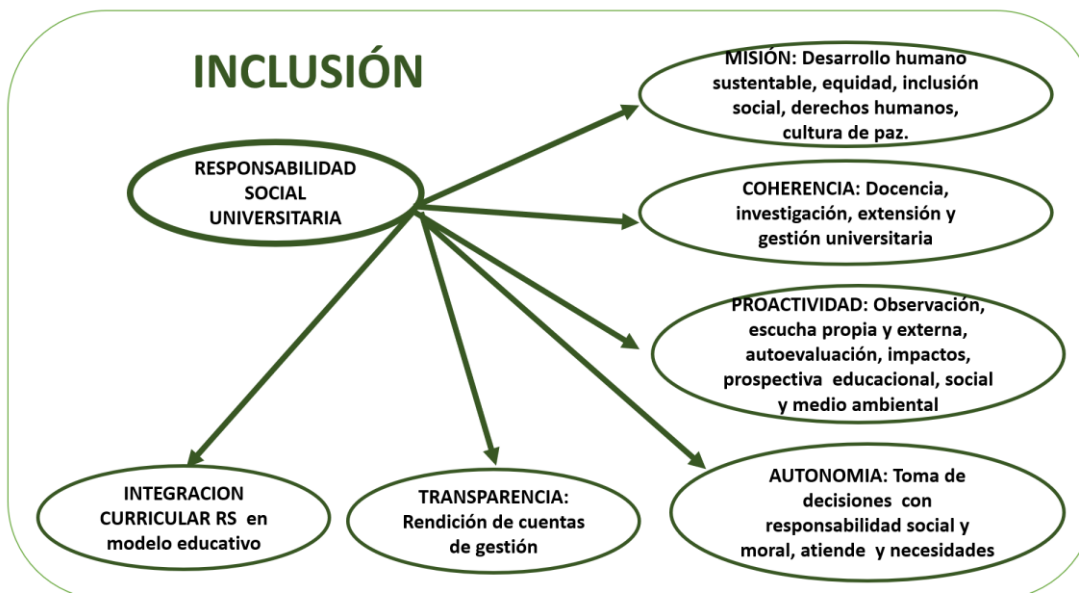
INCLUSIÓN

RESPONSABILIDAD SOCIAL UNIVERSITARIA

MISIÓN: Desarrollo humano sustentable, equidad, inclusión social, derechos humanos, cultura de paz.

COHERENCIA: Docencia, investigación, extensión y gestión universitaria

PROACTIVIDAD: Observación, escucha propia y externa, autoevaluación, impactos, prospectiva educacional, social y medio ambiental

INTEGRACION CURRICULAR RS en modelo educativo

TRANSPARENCIA: Rendición de cuentas de gestión

AUTONOMIA: Toma de decisiones con responsabilidad social y moral, atiende y necesidades